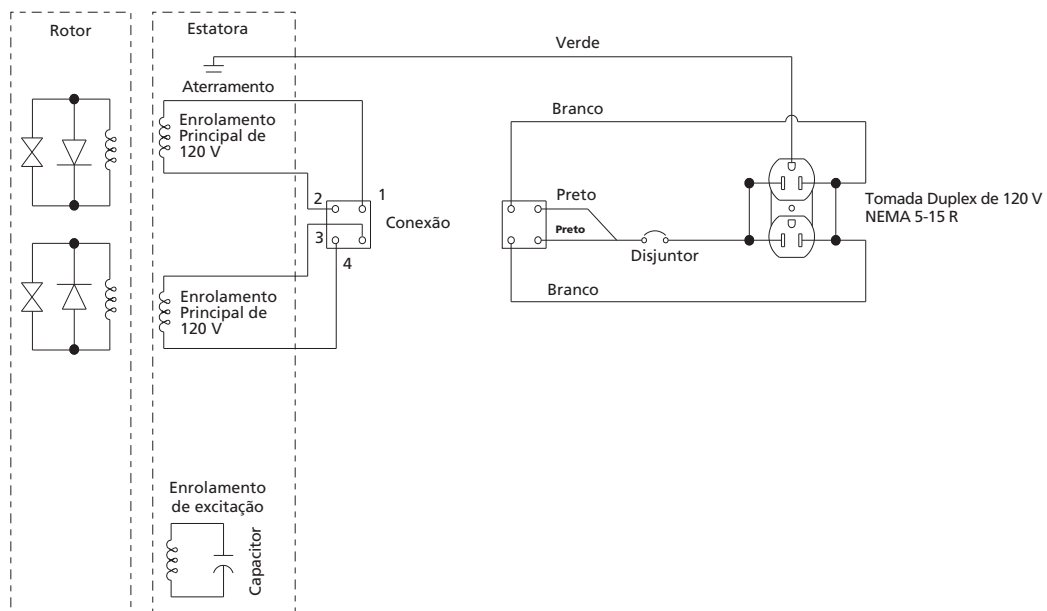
Rotor

Estatora

Verde

Aterramento

Branco

Enrolamento Principal de 120 V

1

2

3

4

Conexão

Preto

Preto

Disjuntor

Tomada Duplex de 120 V NEMA 5-15 R

Branco

Enrolamento Principal de 120 V

Enrolamento de excitação

Capacitor